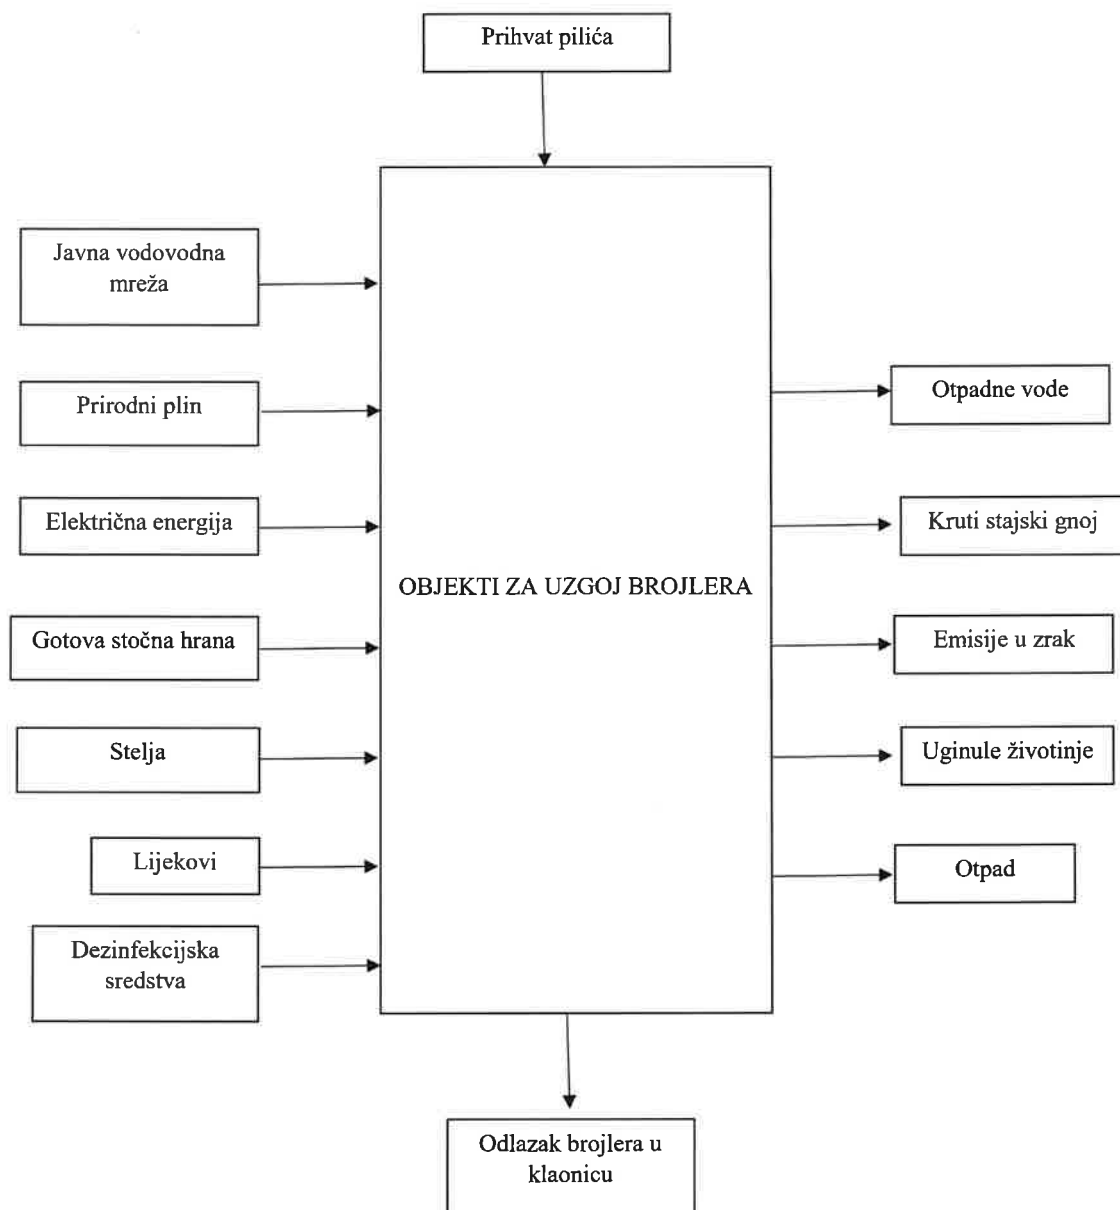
Prihvat pilića

Javna vodovodna mreža

Prirodni plin

Električna energija

Gotova stočna hrana

Stelja

Lijekovi

Dezinfekcijska sredstva

OBJEKTI ZA UZGOJ BROJLERA

Otpadne vode

Kruti stajski gnoj

Emisije u zrak

Uginule životinje

Otpad

Odlazak brojlera u klaonicu